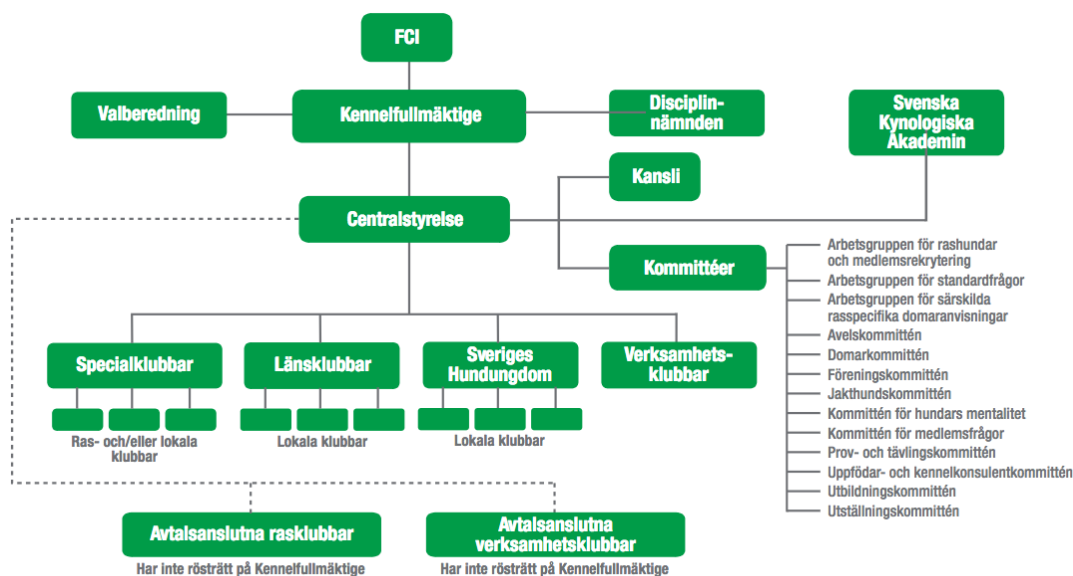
FCI

Valberedning

Kennelfullmäktige

Disciplinnämnden

Svenska Kynologiska Akademin

Kansli

Centralstyrelse

Kommittéer

Arbetsgruppen för rashundar och medlemsrekrytering
Arbetsgruppen för standardfrågor
Arbetsgruppen för särskilda rasspecifika domaranvisningar
Avelskommittén
Domarkommittén
Föreningskommittén
Jakthundskommittén
Kommittén för hundars mentalitet
Kommittén för medlemsfrågor
Prov- och tävlingskommittén
Uppfödar- och kennelkonsulentkommittén
Utbildningskommittén
Utställningskommittén

Specialklubbar

Ras- och/eller lokala klubbar

Länsklubbar

Lokala klubbar

Sveriges Hundungdom

Lokala klubbar

Verksamhetsklubbar

Avtalsanslutna rasklubbar

Har inte rösträtt på Kennelfullmäktige

Avtalsanslutna verksamhetsklubbar

Har inte rösträtt på Kennelfullmäktige